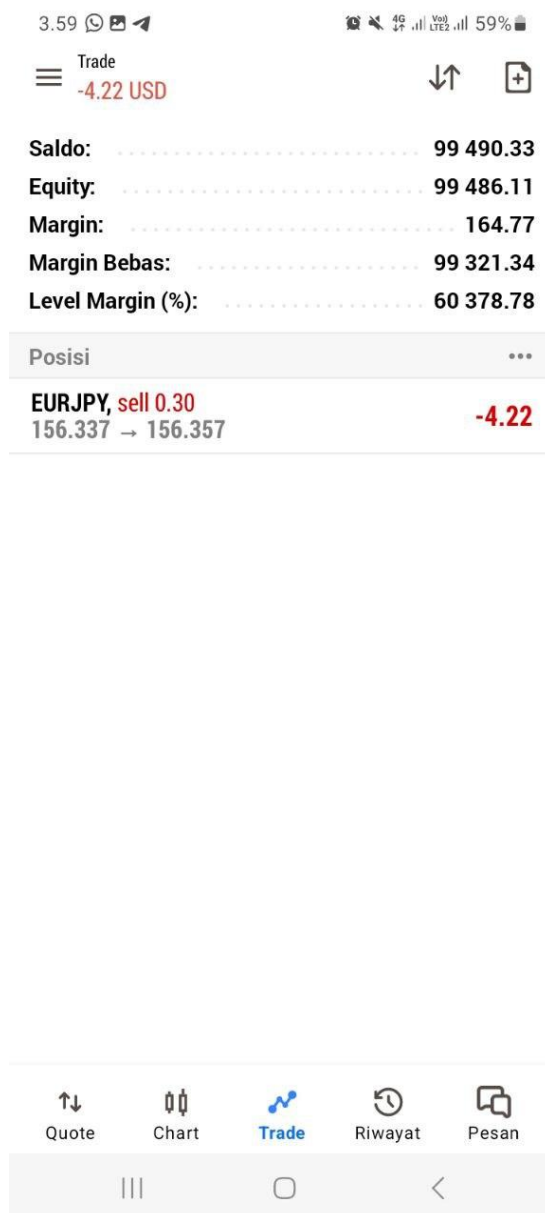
3.59 4G Vo) LTE2 59%

Trade
-4.22 USD

Saldo: 99 490.33
Equity: 99 486.11
Margin: 164.77
Margin Bebas: 99 321.34
Level Margin (%): 60 378.78

Posisi

EURJPY, sell 0.30
156.337 → 156.357
-4.22

Quote Chart Trade Riwayat Pesan